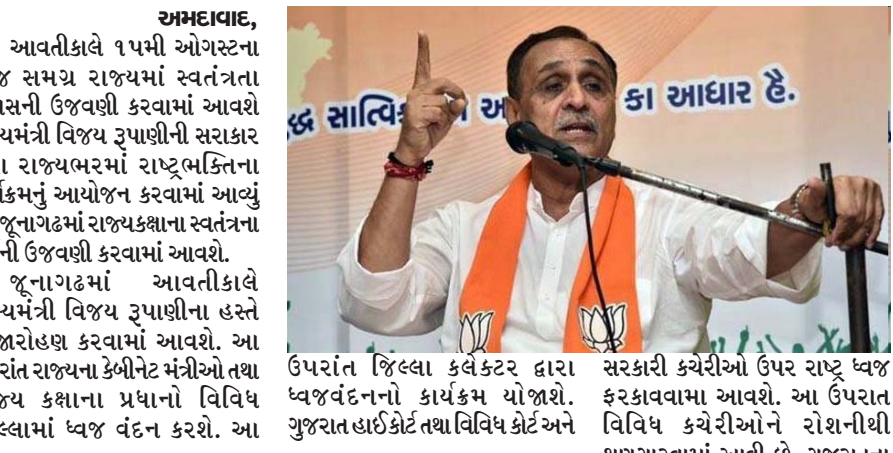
અમદાવાદ,

આવતીકાલે ૧૫મી ઓગસ્ટના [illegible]જ સમગ્ર રાજયમાં સ્વતંત્રતા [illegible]સની ઉજવણી કરવામાં આવશે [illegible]યમંત્રી વિજય રૂપાણીની સરાકાર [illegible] રાજયભરમાં રાષ્ટ્રભક્તિના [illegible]ક્રમનું આયોજન કરવામાં આવ્યું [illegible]જૂનાગઢમાં રાજ્યકક્ષાના સ્વતંત્રના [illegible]ની ઉજવણી કરવામાં આવશે.

જૂનાગઢમાં આવતીકાલે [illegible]યમંત્રી વિજય રૂપાણીના હસ્તે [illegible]જારોહણ કરવામાં આવશે. આ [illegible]રાંત રાજયના કેબીનેટ મંત્રીઓ તથા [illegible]જય કક્ષાના પ્રધાનો વિવિધ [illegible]લ્લામાં ધ્વજ વંદન કરશે. આ

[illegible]દ્ધ સાત્વિ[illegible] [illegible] કા આધાર હૈ.

ઉપરાંત જિલ્લા કલેકટર દ્વારા ધ્વજવંદનનો કાર્યક્રમ યોજાશે. ગુજરાત હાઈકોર્ટ તથા વિવિધ કોર્ટ અને

સરકારી કચેરીઓ ઉપર રાષ્ટ્ર ધ્વજ ફરકાવવામા આવશે. આ ઉપરાત વિવિધ કચેરીઓને રોશનીથી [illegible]